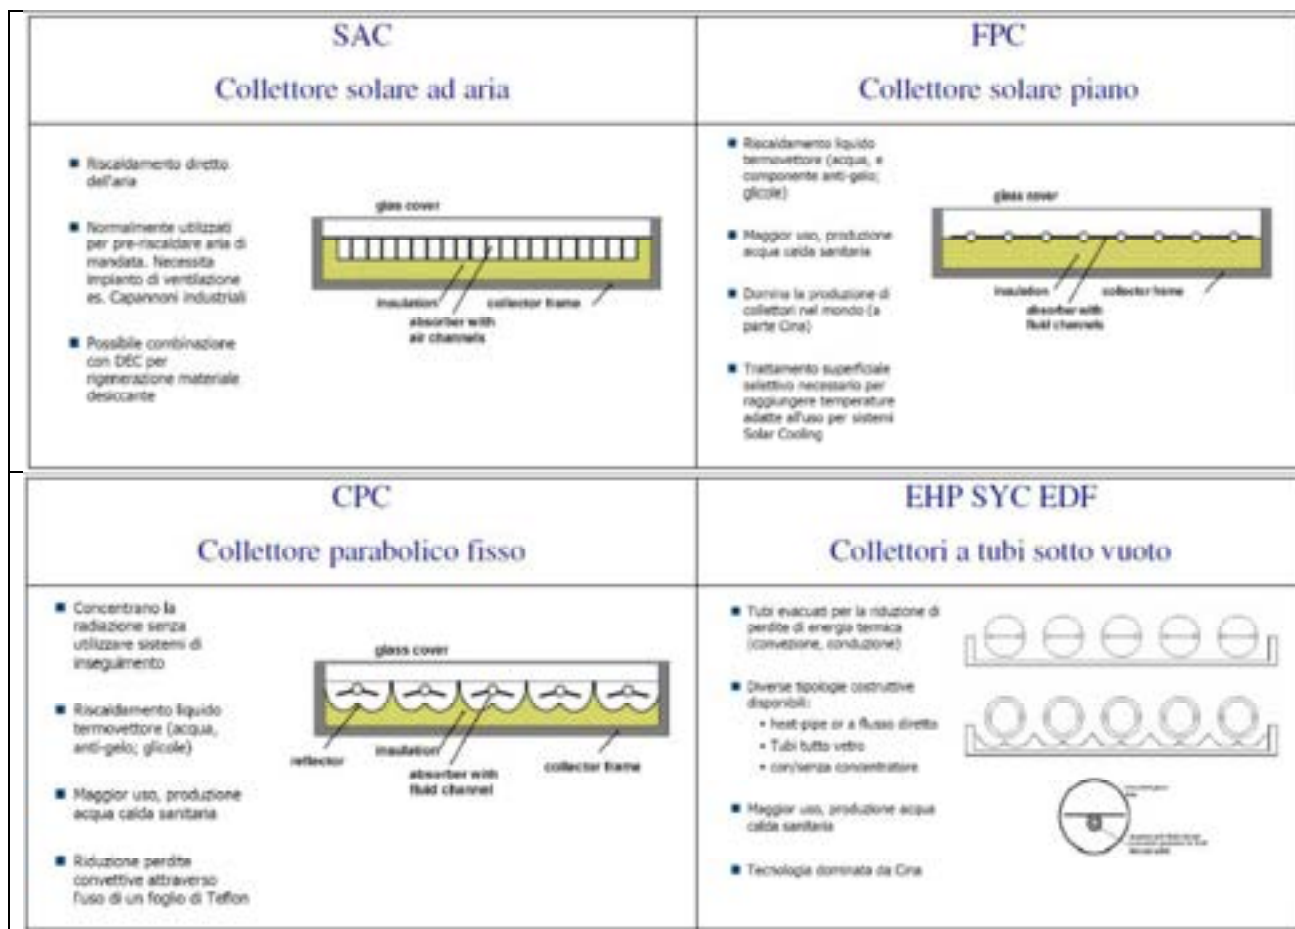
SAC

Collettore solare ad aria

■ Riscaldamento diretto dell'aria

■ Normalmente utilizzati per pre-riscaldare aria di mandata. Necessita impianto di ventilazione es. Capannoni industriali

■ Possibile combinazione con DEC per rigenerazione materiale desiccante

glass cover

insulation

collector frame

absorber with air channels

FPC

Collettore solare piano

■ Riscaldamento liquido termovettore (acqua, e componente anti-gelo; glicole)

■ Maggior uso, produzione acqua calda sanitaria

■ Domina la produzione di collettori nel mondo (a parte Cina)

■ Trattamento superficiale selettivo necessario per raggiungere temperature adatte all'uso per sistemi Solar Cooling

glass cover

insulation

collector frame

absorber with fluid channels

CPC

Collettore parabolico fisso

■ Concentrano la radiazione senza utilizzare sistemi di inseguimento

■ Riscaldamento liquido termovettore (acqua, anti-gelo; glicole)

■ Maggior uso, produzione acqua calda sanitaria

■ Riduzione perdite convettive attraverso l'uso di un foglio di Teflon

glass cover

reflector

insulation

absorber with fluid channel

collector frame

EHP SYC EDF

Collettori a tubi sotto vuoto

■ Tubi evacuati per la riduzione di perdite di energia termica (convezione, conduzione)

■ Diverse tipologie costruttive disponibili:
• heat-pipe or a flusso diretto
• Tubi tutto vetro
• con/senza concentratore

■ Maggior uso, produzione acqua calda sanitaria

■ Tecnologia dominata da Cina

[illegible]

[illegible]